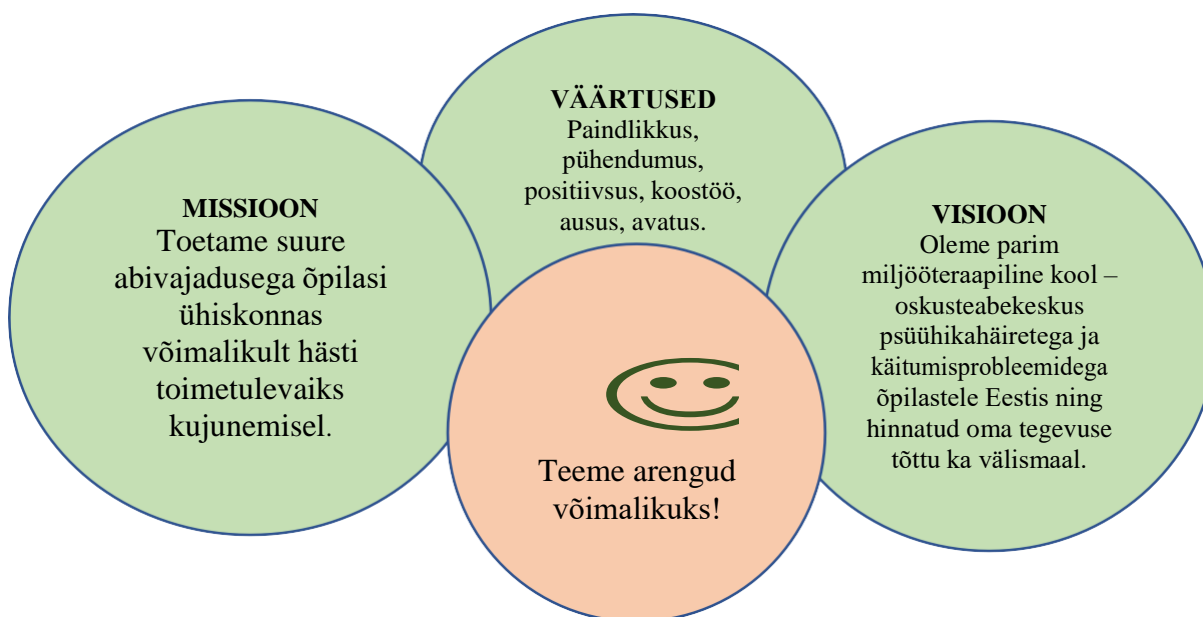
MISSIOON
Toetame suure abivajadusega õpilasi ühiskonnas võimalikult hästi toimetulevaiks kujunemisel.

VÄÄRTUSED
Paindlikkus, pühendumus, positiivsus, koostöö, ausus, avatus.

VISIOON
Oleme parim miljööteraapiline kool – oskusteabekeskus psüühikahäiretega ja käitumisprobleemidega õpilastele Eestis ning hinnatud oma tegevuse tõttu ka välismaal.

Teeme arengud võimalikuks!